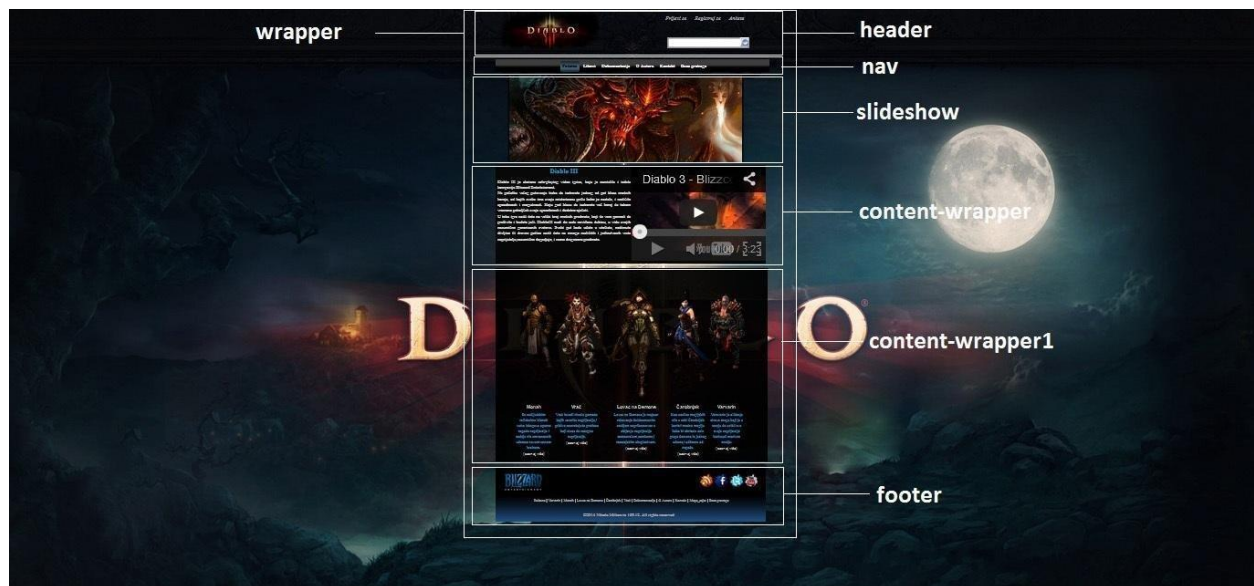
wrapper

header

Prijavi se Registruj se Anketa

DIABLO

nav

Naslovna Lokacije Dokumentacija O autoru Kontakt Stara gvožđa

slideshow

Diablo III

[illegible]

Diablo 3 - Blizzard

content-wrapper

content-wrapper1

Monah

Vrač

Lovac na Demone

Čarobnjak

Varvarin

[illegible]

footer

BLIZZARD

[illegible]

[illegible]